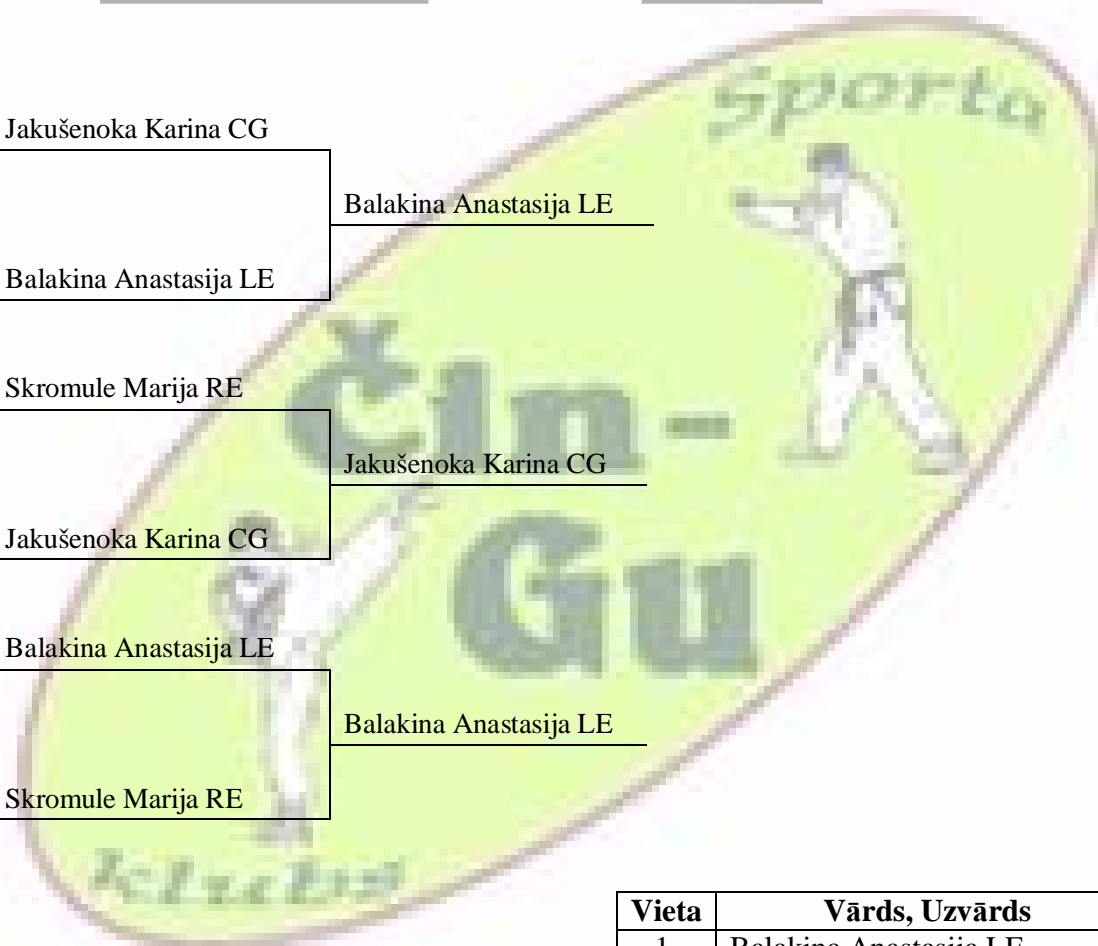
Sporta

Jakušenoka Karina CG

Balakina Anastasija LE

Balakina Anastasija LE

Skromule Marija RE

Jakušenoka Karina CG

Jakušenoka Karina CG

Balakina Anastasija LE

Balakina Anastasija LE

Skromule Marija RE

Čin-Gu

Klubs

| Vieta | Vārds, Uzvārds |
|---|---|
| 1 | Balakina Anastasija LE |